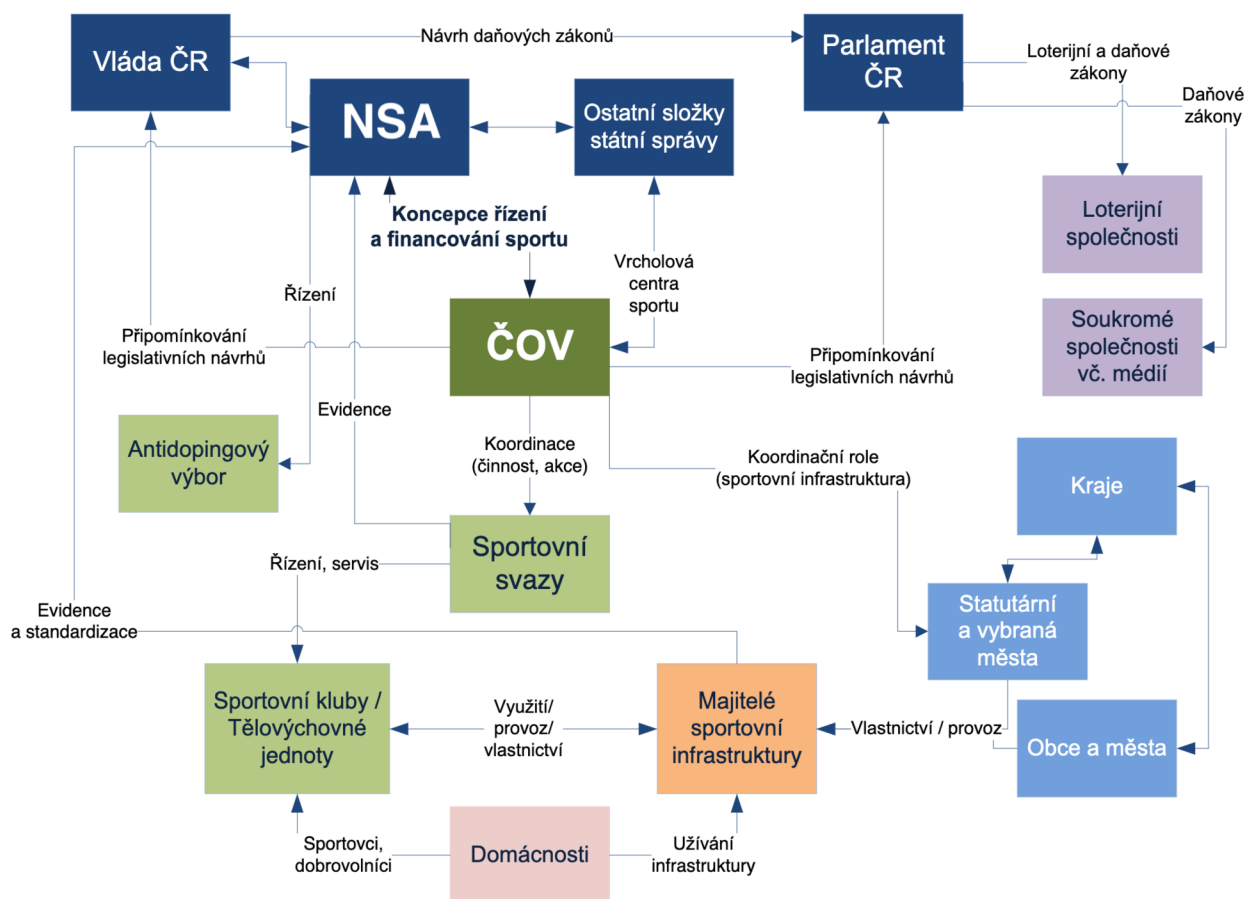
Vláda ČR

Návrh daňových zákonů

Parlament ČR

Loterijní a daňové zákony

Daňové zákony

NSA

Ostatní složky státní správy

Loterijní společnosti

Soukromé společnosti vč. médií

Koncepce řízení a financování sportu

Vrcholová centra sportu

Řízení

Připomínkování legislativních návrhů

ČOV

Připomínkování legislativních návrhů

Evidence

Antidopingový výbor

Koordinace (činnost, akce)

Koordinační role (sportovní infrastruktura)

Kraje

Sportovní svazy

Řízení, servis

Evidence a standardizace

Statutární a vybraná města

Sportovní kluby / Tělovýchovné jednoty

Využití/ provoz/ vlastnictví

Majitelé sportovní infrastruktury

Vlastnictví / provoz

Obce a města

Sportovci, dobrovolníci

Domácnosti

Užívání infrastruktury